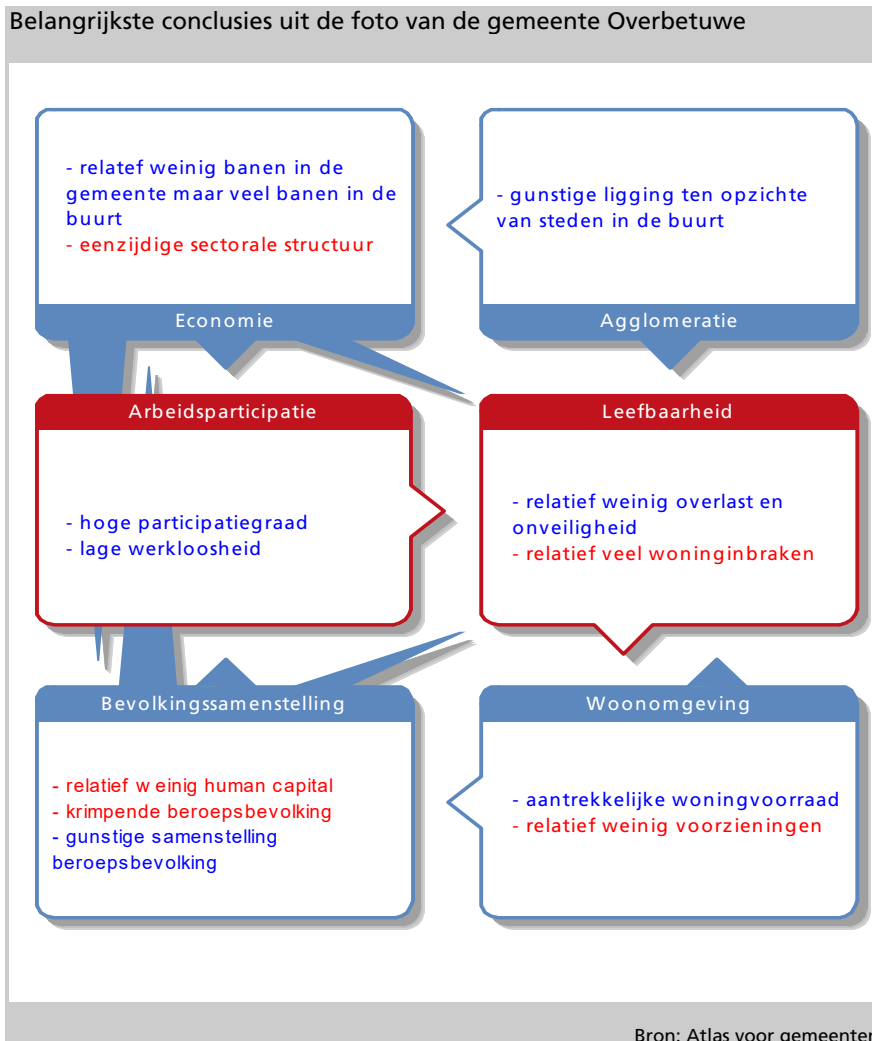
Belangrijkste conclusies uit de foto van de gemeente Overbetuwe

- relatef weinig banen in de gemeente maar veel banen in de buurt
- eenzijdige sectorale structuur

Economie

- gunstige ligging ten opzichte van steden in de buurt

Agglomeratie

Arbeidsparticipatie

- hoge participatiegraad
- lage werkloosheid

Leefbaarheid

- relatief weinig overlast en onveiligheid
- relatief veel woninginbraken

Bevolkingssamenstelling

- relatief w einig human capital
- krimpende beroepsbevolking
- gunstige samenstelling beroepsbevolking

Woonomgeving

- aantrekkelijke woningvoorraad
- relatief weinig voorzieningen

Bron: Atlas voor gemeenten